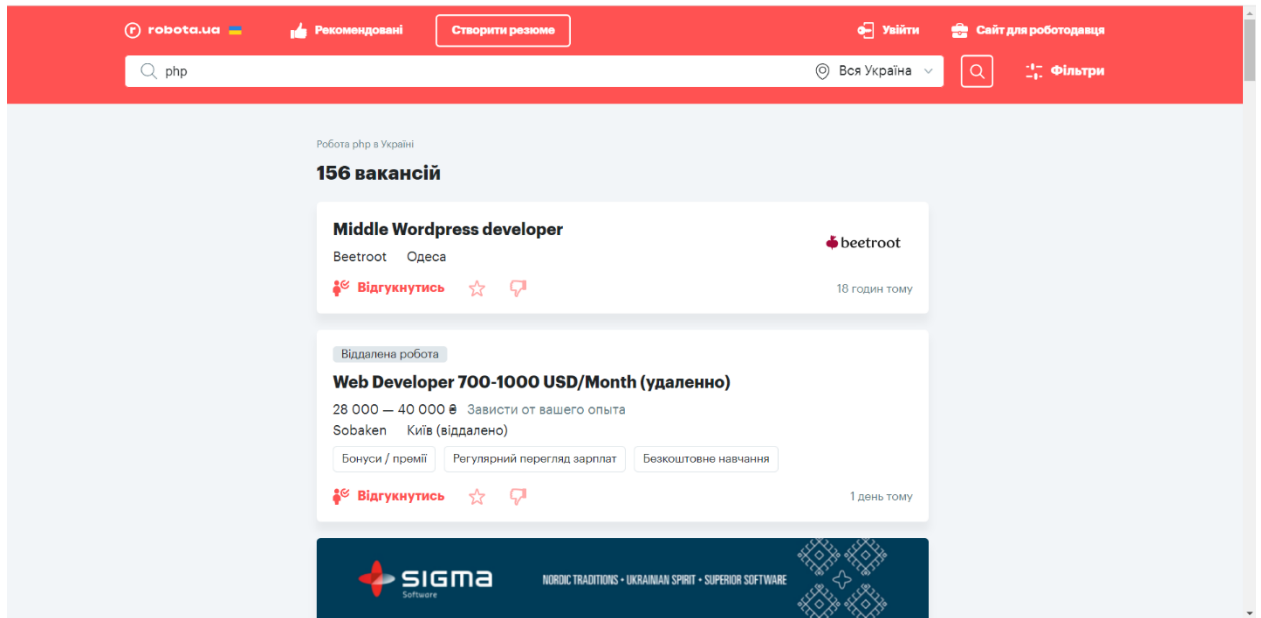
robota.ua Рекомендовані Створити резюме Увійти Сайт для роботодавця

php Вся Україна Фільтри

Робота php в Україні

156 вакансій

Middle Wordpress developer

Beetroot Одеса

beetroot

Відгукнутись

18 годин тому

Віддалена робота

Web Developer 700-1000 USD/Month (удаленно)

28 000 — 40 000 ₴ Зависти от вашего опыта

Sobaken Київ (віддалено)

Бонуси / премії | Регулярний перегляд зарплат | Безкоштовне навчання

Відгукнутись

1 день тому

SIGMA Software

NORDIC TRADITIONS • UKRAINIAN SPIRIT • SUPERIOR SOFTWARE